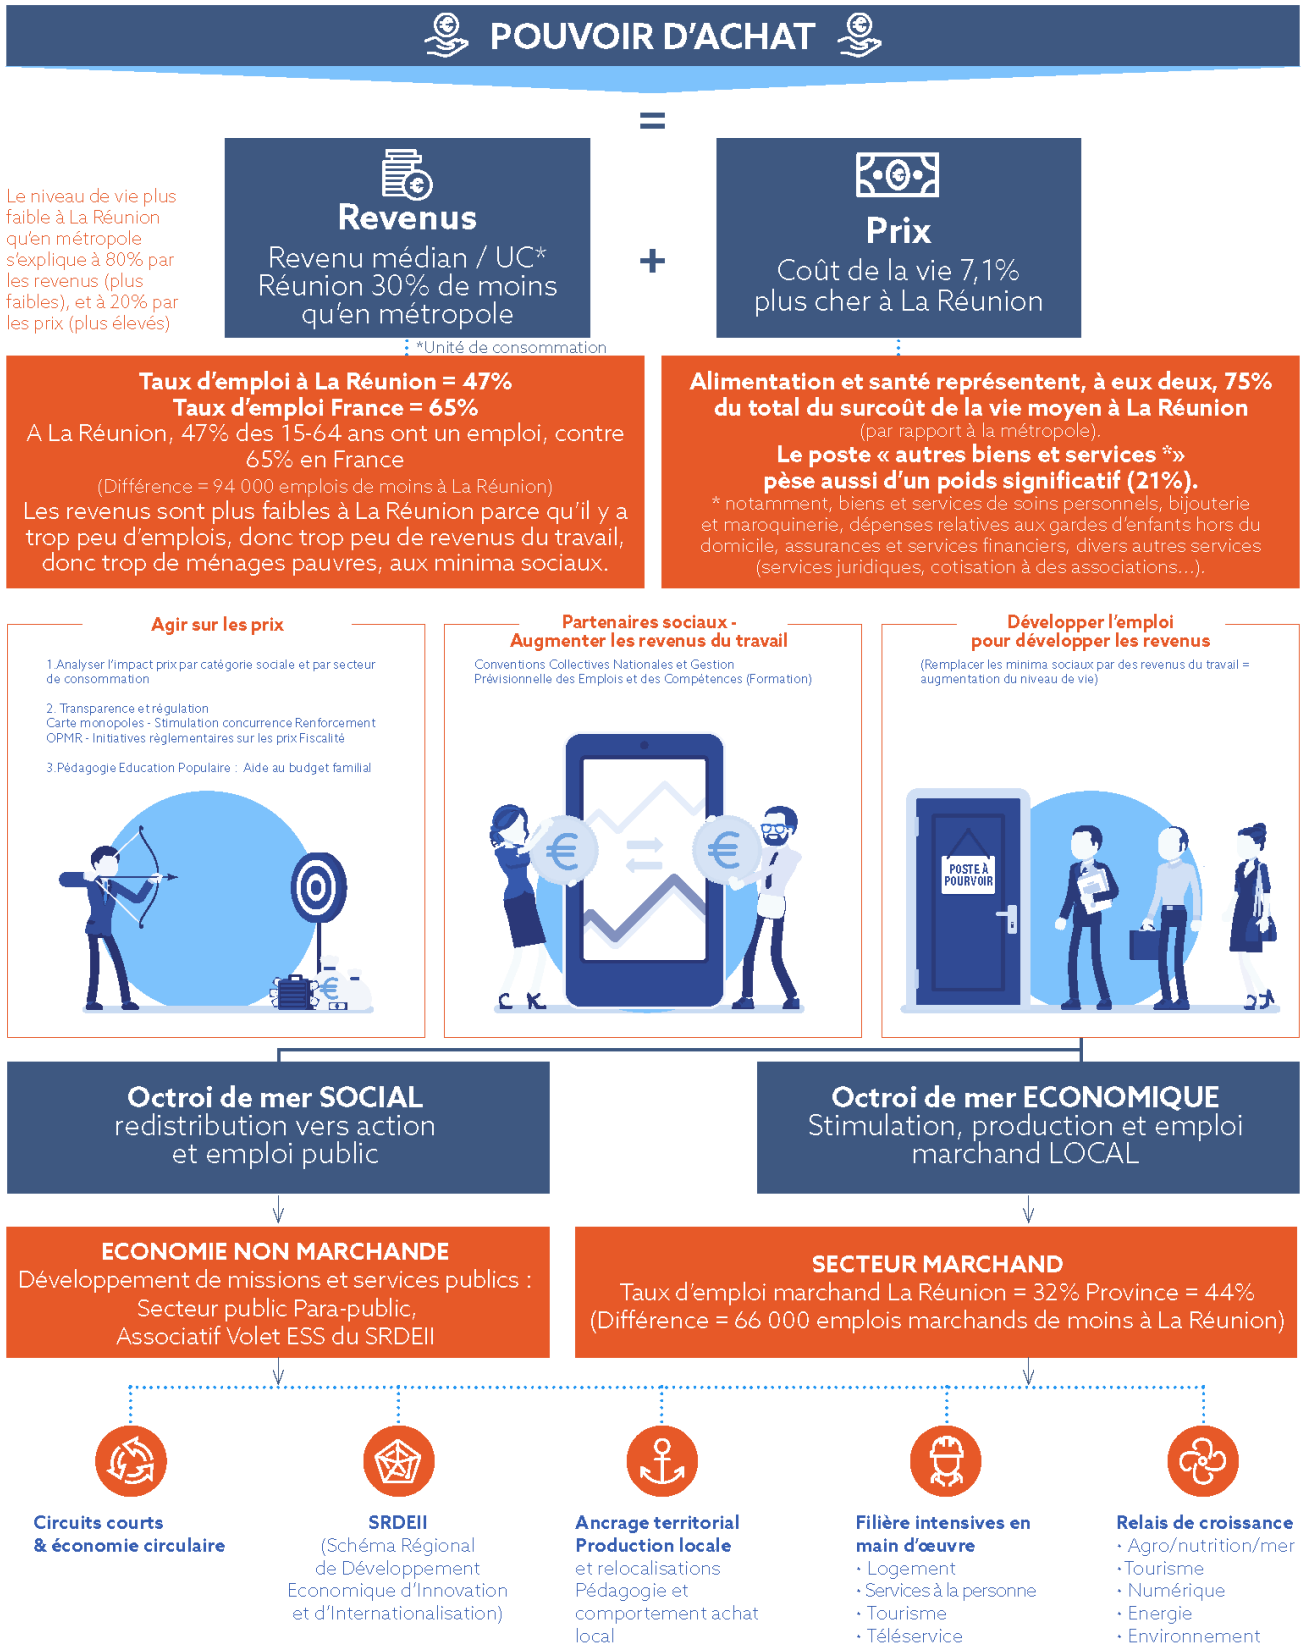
POUVOIR D'ACHAT

=

Le niveau de vie plus faible à La Réunion qu'en métropole s'explique à 80% par les revenus (plus faibles), et à 20% par les prix (plus élevés)

Revenus
Revenu médian / UC*
Réunion 30% de moins qu'en métropole

+

Prix
Coût de la vie 7,1% plus cher à La Réunion

*Unité de consommation

Taux d'emploi à La Réunion = 47%
Taux d'emploi France = 65%
A La Réunion, 47% des 15-64 ans ont un emploi, contre 65% en France
(Différence = 94 000 emplois de moins à La Réunion)
Les revenus sont plus faibles à La Réunion parce qu'il y a trop peu d'emplois, donc trop peu de revenus du travail, donc trop de ménages pauvres, aux minima sociaux.

Alimentation et santé représentent, à eux deux, 75% du total du surcoût de la vie moyen à La Réunion
(par rapport à la métropole).
Le poste « autres biens et services *» pèse aussi d'un poids significatif (21%).
* notamment, biens et services de soins personnels, bijouterie et maroquinerie, dépenses relatives aux gardes d'enfants hors du domicile, assurances et services financiers, divers autres services (services juridiques, cotisation à des associations...).

Agir sur les prix
1.Analyser l'impact prix par catégorie sociale et par secteur de consommation
2. Transparence et régulation
Carte monopoles - Stimulation concurrence Renforcement OPMR - Initiatives règlementaires sur les prix Fiscalité
3.Pédagogie Education Populaire : Aide au budget familial

Partenaires sociaux - Augmenter les revenus du travail
Conventions Collectives Nationales et Gestion Prévisionnelle des Emplois et des Compétences (Formation)

Développer l'emploi pour développer les revenus
(Remplacer les minima sociaux par des revenus du travail = augmentation du niveau de vie)

POSTE À POURVOIR

Octroi de mer SOCIAL
redistribution vers action et emploi public

Octroi de mer ECONOMIQUE
Stimulation, production et emploi marchand LOCAL

ECONOMIE NON MARCHANDE
Développement de missions et services publics : Secteur public Para-public, Associatif Volet ESS du SRDEII

SECTEUR MARCHAND
Taux d'emploi marchand La Réunion = 32% Province = 44%
(Différence = 66 000 emplois marchands de moins à La Réunion)

Circuits courts & économie circulaire

SRDEII
(Schéma Régional de Développement Economique d'Innovation et d'Internationalisation)

Ancrage territorial Production locale
et relocalisations
Pédagogie et comportement achat local

Filière intensives en main d'œuvre
• Logement
• Services à la personne
• Tourisme
• Téléservice

Relais de croissance
• Agro/nutrition/mer
• Tourisme
• Numérique
• Energie
• Environnement